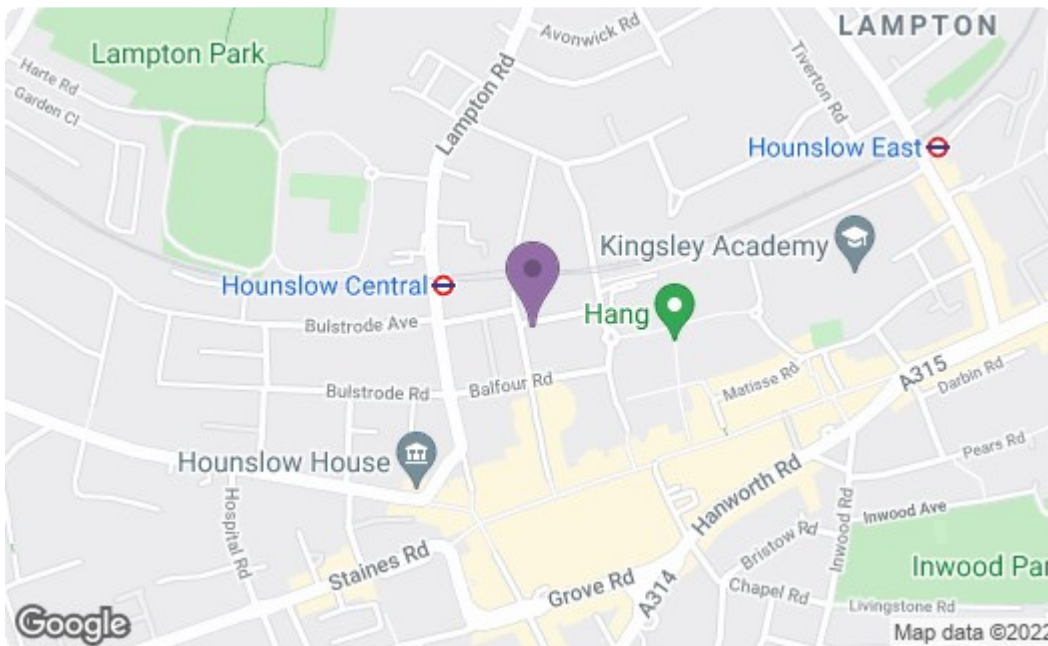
LAMPTON
Lampton Park
Avonwick Rd
Harte Rd
Garden Cl
Lampton Rd
Tiverton Rd
Hounslow East
Kingsley Academy
Hounslow Central
Hang
Bulstrode Ave
Bulstrode Rd
Balfour Rd
Matisse Rd
A315
Darbin Rd
Hounslow House
Pears Rd
Hospital Rd
Hanworth Rd
Inwood Ave
Bristow Rd
Inwood Rd
Staines Rd
Inwood Par
Grove Rd
A314
Chapel Rd
Livingstone Rd
Google
Map data ©2022